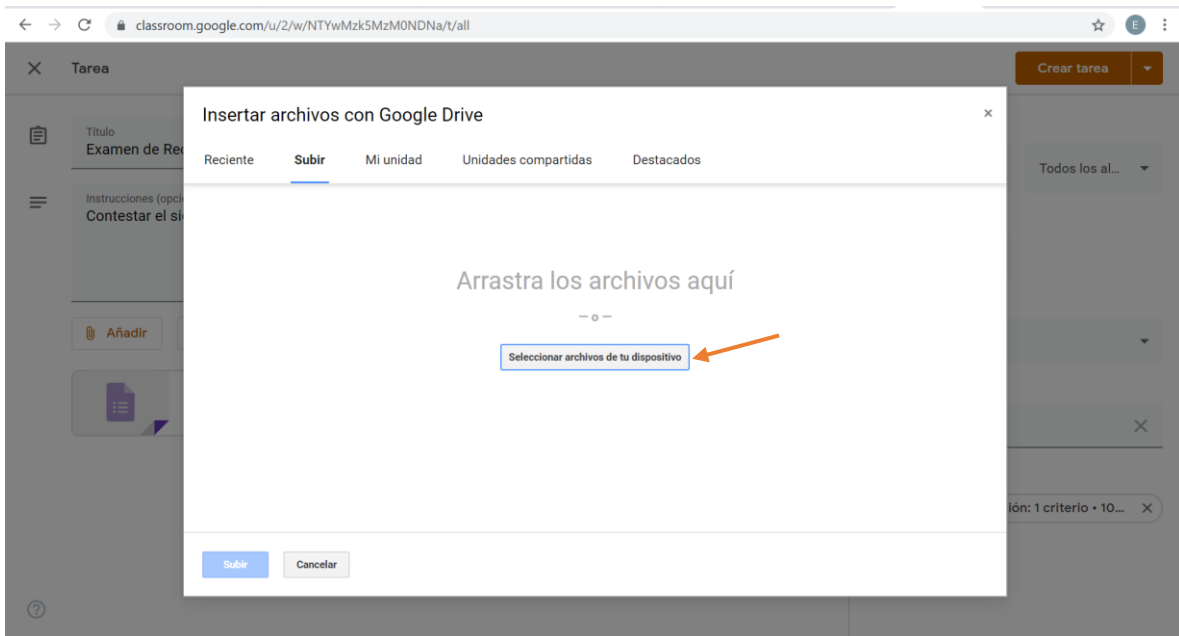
classroom.google.com/u/2/w/NTYwMzk5MzM0NDNa/t/all

E

Tarea

Crear tarea

Título
Examen de Re

Instrucciones (opci
Contestar el si

Añadir

Todos los al...

ión: 1 criterio • 10...

Insertar archivos con Google Drive

×

Reciente Subir Mi unidad Unidades compartidas Destacados

Arrastra los archivos aquí

– o –

Seleccionar archivos de tu dispositivo

Subir Cancelar